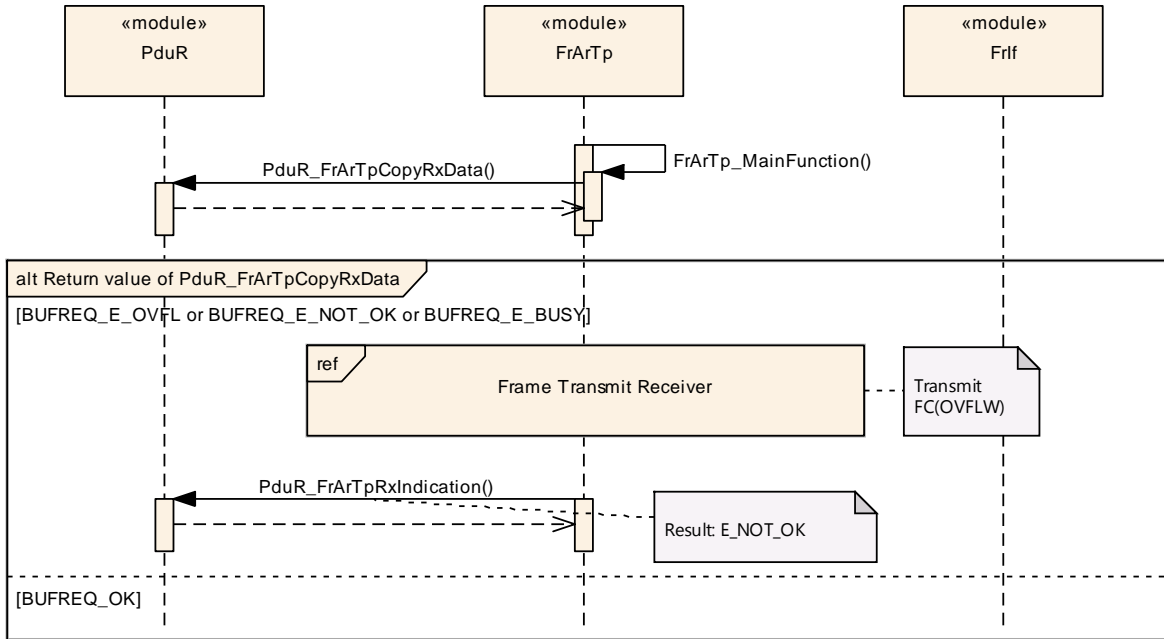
«module»
PduR

«module»
FrArTp

«module»
FrIf

FrArTp_MainFunction()

PduR_FrArTpCopyRxData()

alt Return value of PduR_FrArTpCopyRxData

[BUFREQ_E_OVFL or BUFREQ_E_NOT_OK or BUFREQ_E_BUSY]

ref

Frame Transmit Receiver

Transmit FC(OVFLW)

PduR_FrArTpRxIndication()

Result: E_NOT_OK

[BUFREQ_OK]